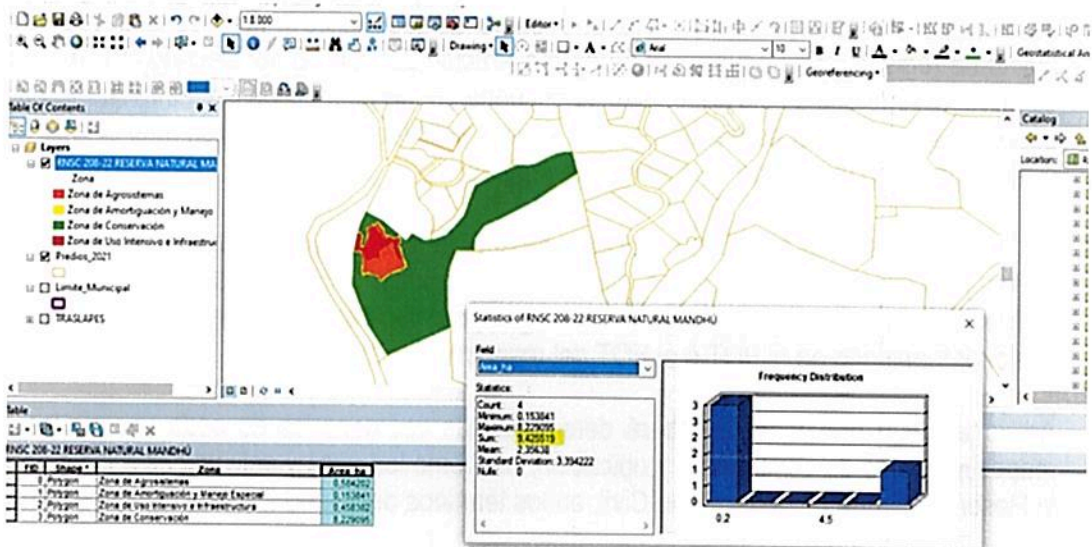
1:8.000

Editor

Drawing

Arial

10

Georeferencing

Geostatistical An

Table Of Contents

Layers

RNSC 208-22 RESERVA NATURAL MA

Zona

Zona de Agrosistemas

Zona de Amortiguación y Manejo

Zona de Conservación

Zona de Uso Intensivo e Infraestruc

Predios_2021

Limite_Municipal

TRASLAPES

Catalog

Location:

Statistics of RNSC 208-22 RESERVA NATURAL MANDHÚ

Field

Area_ha

Statistics:

Count: 4
Minimum: 0.153841
Maximum: 8.229095
Sum: 9.425519
Mean: 2.35638
Standard Deviation: 3.394222
Nulls: 0

Frequency Distribution

3

2

1

0

0.2

4.5

Table

RNSC 208-22 RESERVA NATURAL MANDHÚ

| FID | Shape * | Zona | Area_ha |
|---|---|---|---|
| 0 | Polygon | Zona de Agrosistemas | 0.584202 |
| 1 | Polygon | Zona de Amortiguación y Manejo Especial | 0.153841 |
| 2 | Polygon | Zona de Uso Intensivo e Infraestructura | 0.458382 |
| 3 | Polygon | Zona de Conservación | 8.229095 |